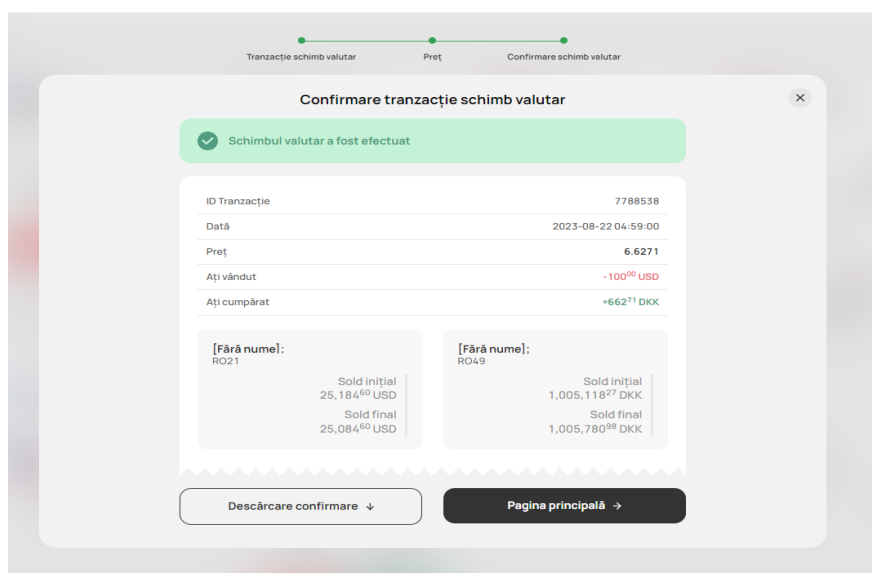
Tranzacție schimb valutar
Preț
Confirmare schimb valutar

Confirmare tranzacție schimb valutar

×

Schimbul valutar a fost efectuat

| | |
|---|---|
| ID Tranzacție | 7788538 |
| Dată | 2023-08-22 04:59:00 |
| Preț | 6.6271 |
| Ați vândut | -100$^{00}$ USD |
| Ați cumpărat | +662$^{71}$ DKK |

[Fără nume];
RO21
Sold inițial
25,184$^{60}$ USD
Sold final
25,084$^{60}$ USD

[Fără nume];
RO49
Sold inițial
1,005,118$^{27}$ DKK
Sold final
1,005,780$^{98}$ DKK

Descărcare confirmare ↓

Pagina principală →